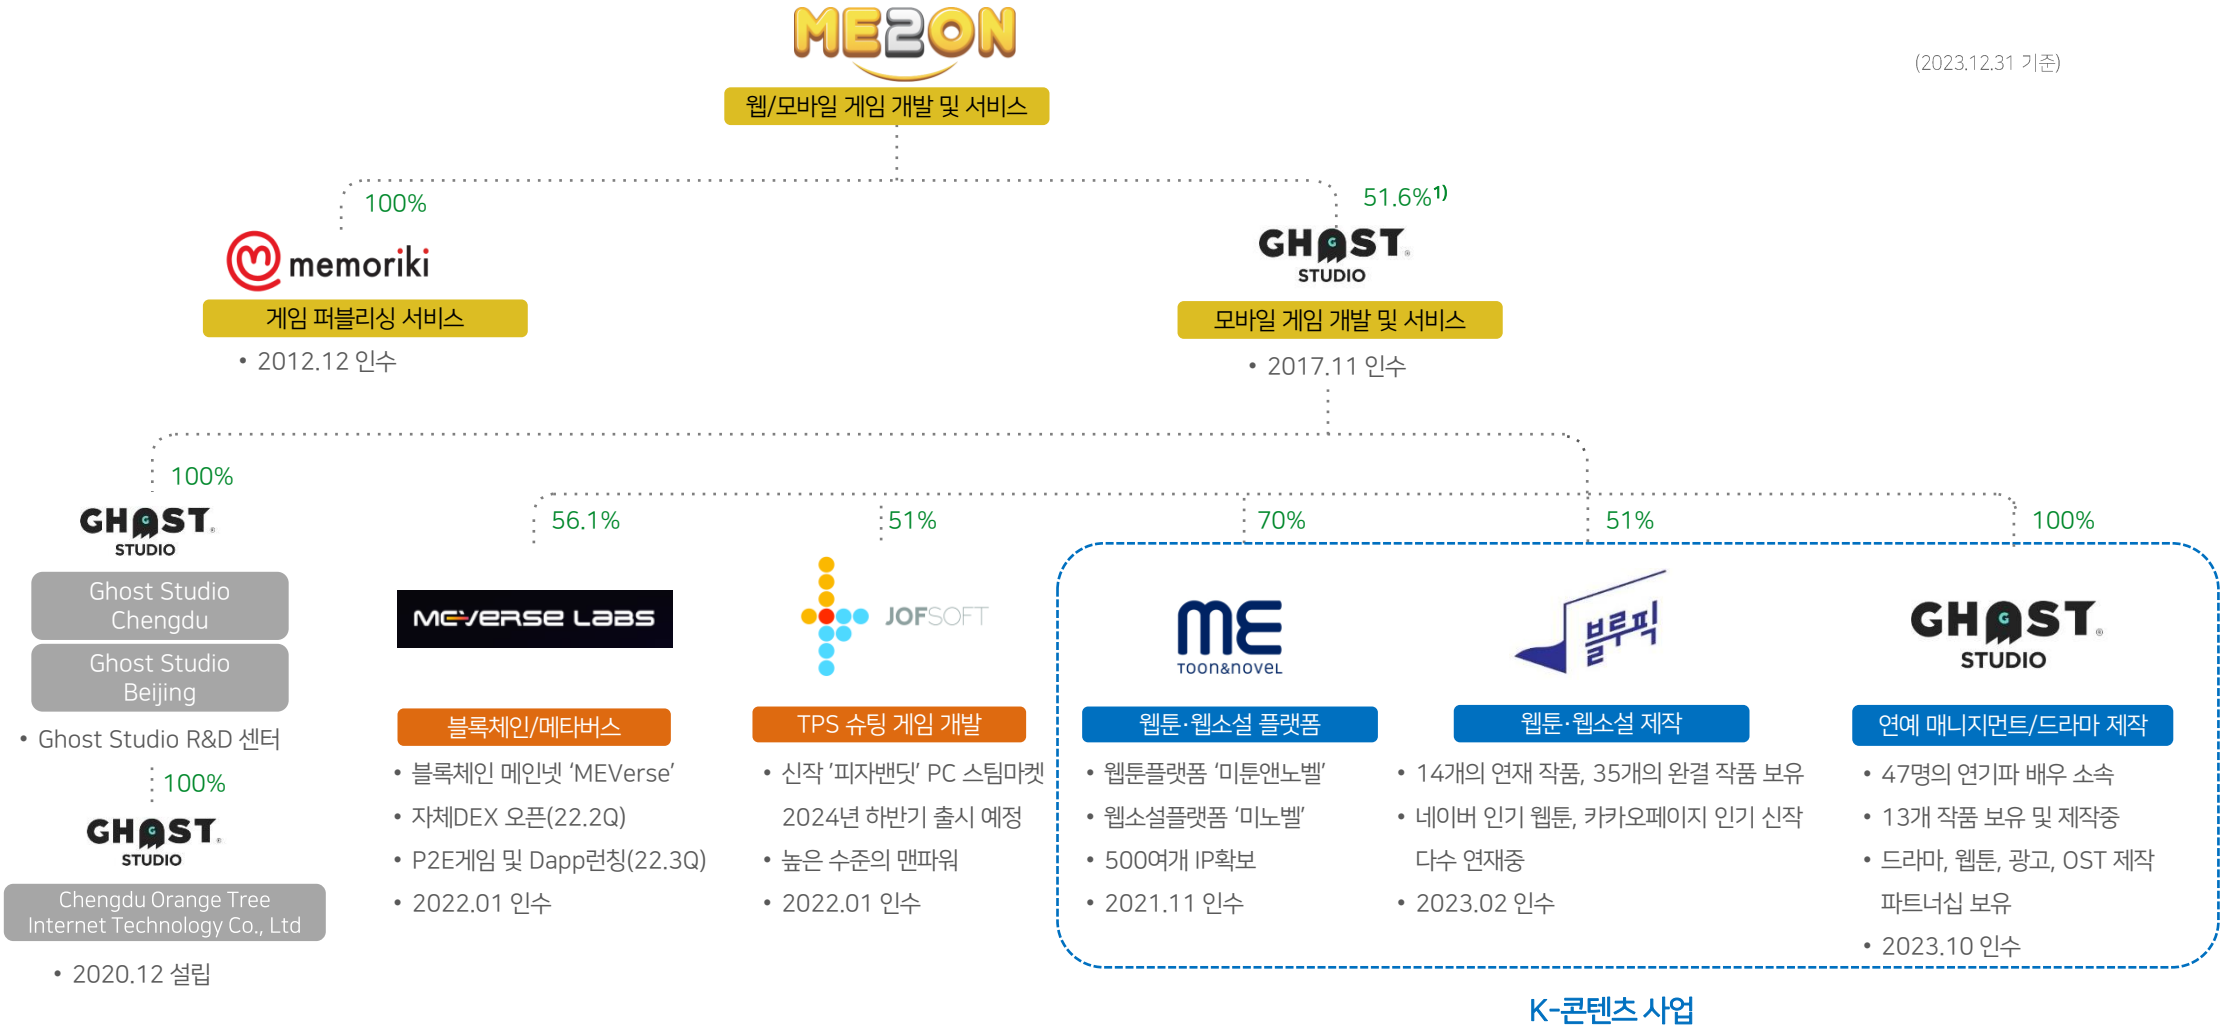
ME2ON

(2023.12.31 기준)

웹/모바일 게임 개발 및 서비스

100%

memoriki

게임 퍼블리싱 서비스

• 2012.12 인수

51.6%$^{1)}$

GHOST STUDIO

모바일 게임 개발 및 서비스

• 2017.11 인수

100%

GHOST STUDIO

Ghost Studio Chengdu

Ghost Studio Beijing

• Ghost Studio R&D 센터

100%

GHOST STUDIO

Chengdu Orange Tree Internet Technology Co., Ltd

• 2020.12 설립

56.1%

MEVERSE LABS

블록체인/메타버스

• 블록체인 메인넷 'MEVerse'
• 자체DEX 오픈(22.2Q)
• P2E게임 및 Dapp런칭(22.3Q)
• 2022.01 인수

51%

JOFSOFT

TPS 슈팅 게임 개발

• 신작 '피자밴딧' PC 스팀마켓 2024년 하반기 출시 예정
• 높은 수준의 맨파워
• 2022.01 인수

70%

ME TOON&NOVEL

웹툰·웹소설 플랫폼

• 웹툰플랫폼 '미툰앤노벨'
• 웹소설플랫폼 '미노벨'
• 500여개 IP확보
• 2021.11 인수

51%

블루픽

웹툰·웹소설 제작

• 14개의 연재 작품, 35개의 완결 작품 보유
• 네이버 인기 웹툰, 카카오페이지 인기 신작 다수 연재중
• 2023.02 인수

100%

GHOST STUDIO

연예 매니지먼트/드라마 제작

• 47명의 연기파 배우 소속
• 13개 작품 보유 및 제작중
• 드라마, 웹툰, 광고, OST 제작 파트너십 보유
• 2023.10 인수

K-콘텐츠 사업